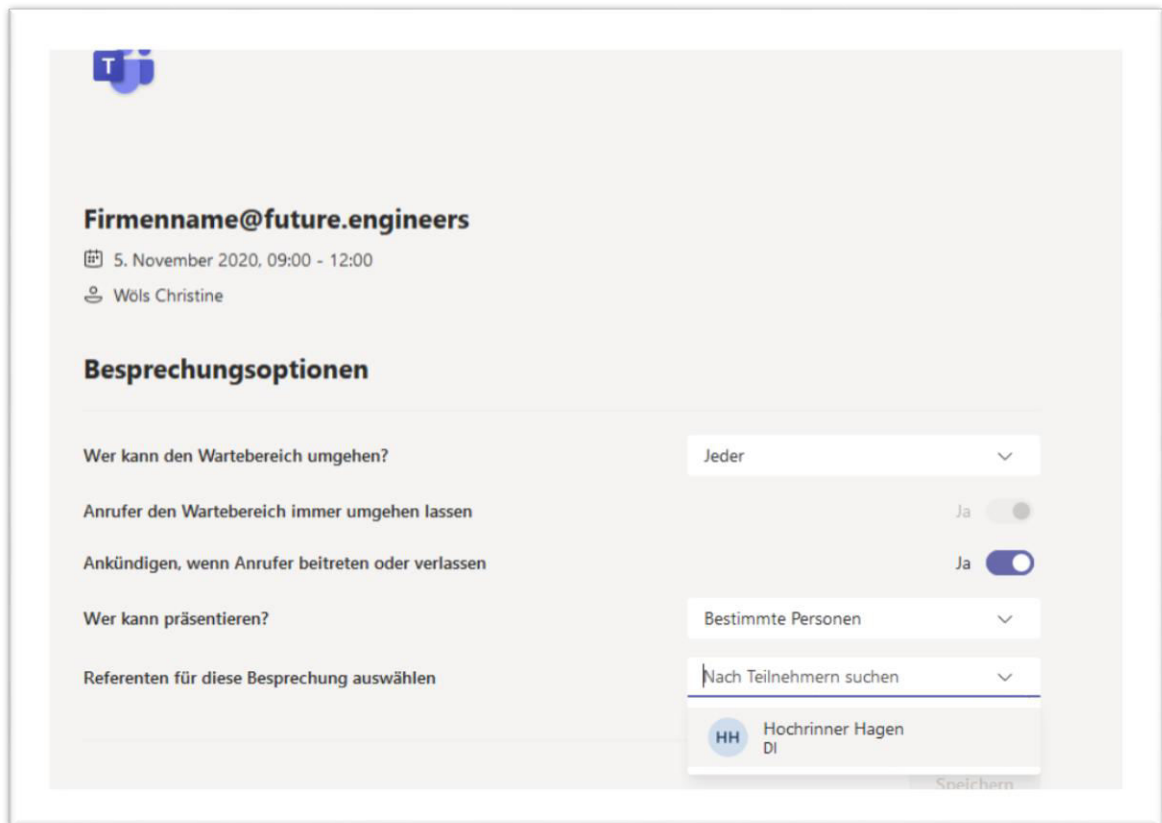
T

Firmenname@future.engineers

5. November 2020, 09:00 - 12:00

Wöls Christine

Besprechungsoptionen

Wer kann den Wartebereich umgehen?

Jeder

Anrufer den Wartebereich immer umgehen lassen

Ja

Ankündigen, wenn Anrufer beitreten oder verlassen

Ja

Wer kann präsentieren?

Bestimmte Personen

Referenten für diese Besprechung auswählen

Nach Teilnehmern suchen

HH

Hochrinner Hagen

DI

Speichern